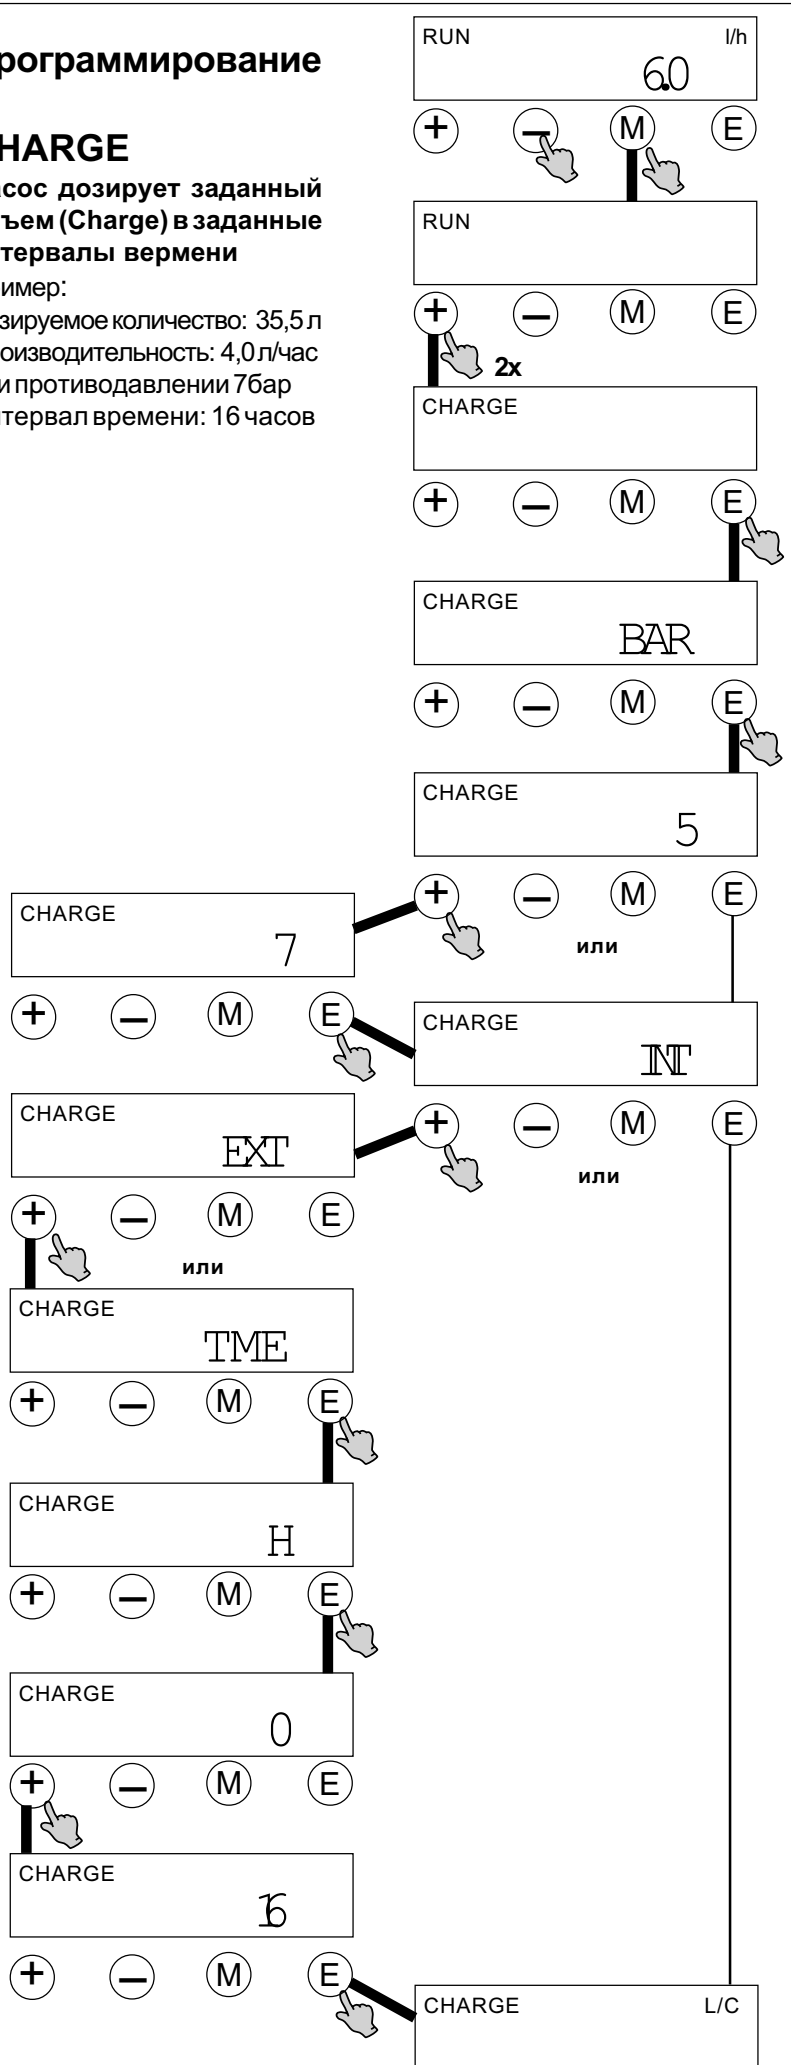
рограммирование

HARGE

асос дозирует заданный ъем (Charge) в заданные тервалы вермени

имер:

зируемое количество: 35,5 л

оизводительность: 4,0 л/час

и противодавлении 7бар

тервал времени: 16 часов

RUN l/h
6.0

+ – M E

RUN

+ – M E

2x

CHARGE

+ – M E

CHARGE
BAR

+ – M E

CHARGE
5

+ – M E

или

CHARGE
7

+ – M E

CHARGE
INT

+ – M E

или

CHARGE
EXT

+ – M E

или

CHARGE
TME

+ – M E

CHARGE
H

+ – M E

CHARGE
0

+ – M E

CHARGE
16

+ – M E

CHARGE L/C